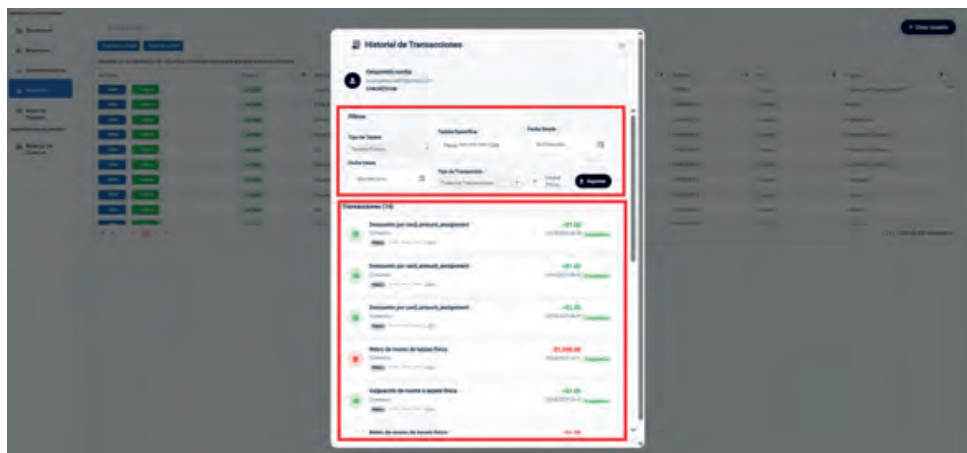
Historial de Transacciones

Filtros

Tipo de Tarjeta

Tarjeta Específica

Fecha Desde

Fecha Hasta

Tipo de Transacción

Exportar

Transacciones (14)

Descuento por card_amount_assignment

+$1.00

Descuento por card_amount_assignment

+$1.00

Descuento por card_amount_assignment

+$1.00

Retiro de monto de tarjeta física

-$1,000.00

Asignación de monto a tarjeta física

+$1.00

Retiro de monto de tarjeta física

+ Crear tarjeta